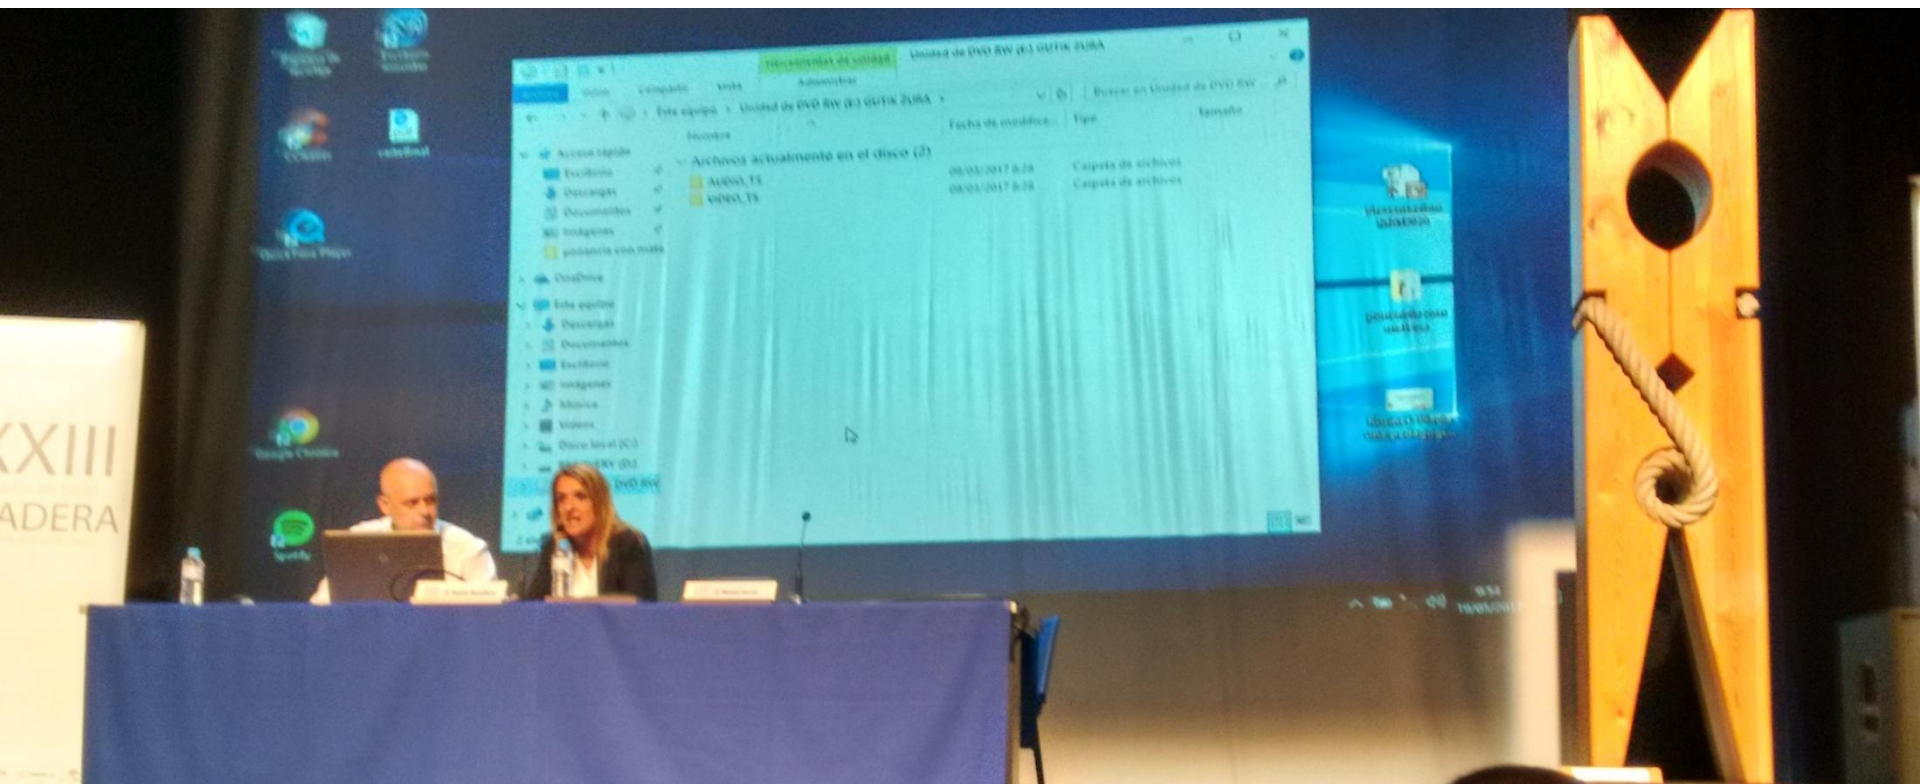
XXIII
ADERA

Papelera de reciclaje
CCleaner
videofinal
QuickTime Player
Google Chrome
Spotify

Herramientas de unidad
Unidad de DVD RW (E:) GUTIK ZURA
Archivo
Inicio
Compartir
Vista
Administrar
Este equipo › Unidad de DVD RW (E:) GUTIK ZURA ›
Buscar en Unidad de DVD RW
Nombre
Fecha de modifica...
Tipo
Tamaño
Acceso rápido
Escritorio
Descargas
Documentos
Imágenes
ponencia con mala
OneDrive
Este equipo
Descargas
Documentos
Escritorio
Imágenes
Música
Vídeos
Disco local (C:)
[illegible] RW (D:)
DVD RW
Archivos actualmente en el disco (2)
AUDIO_TS
VIDEO_TS
08/03/2017 8:28
08/03/2017 8:28
Carpeta de archivos
Carpeta de archivos
2 ele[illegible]